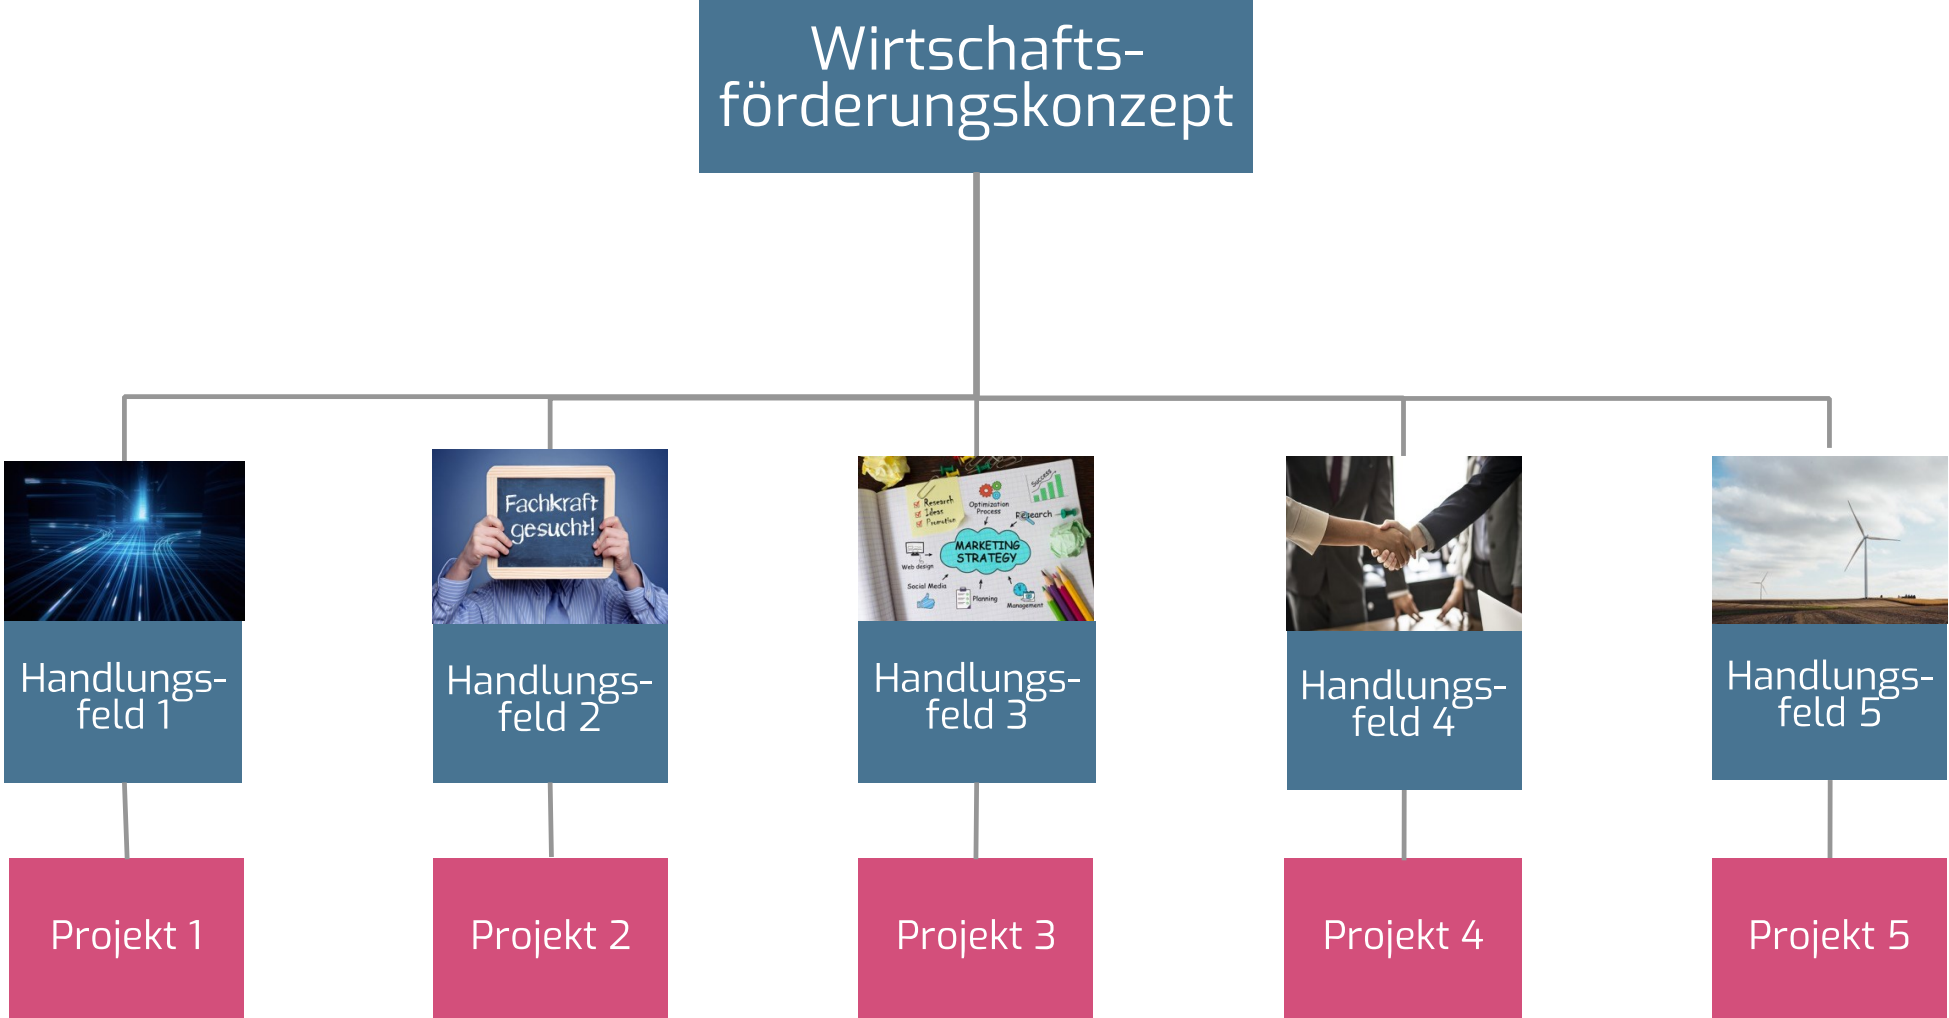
Wirtschaftsförderungskonzept

Fachkraft gesucht!

Research
Ideas
Promotion
Optimization Process
Success
Research
MARKETING STRATEGY
Web design
Social Media
Planning
Management

Handlungsfeld 1

Handlungsfeld 2

Handlungsfeld 3

Handlungsfeld 4

Handlungsfeld 5

Projekt 1

Projekt 2

Projekt 3

Projekt 4

Projekt 5